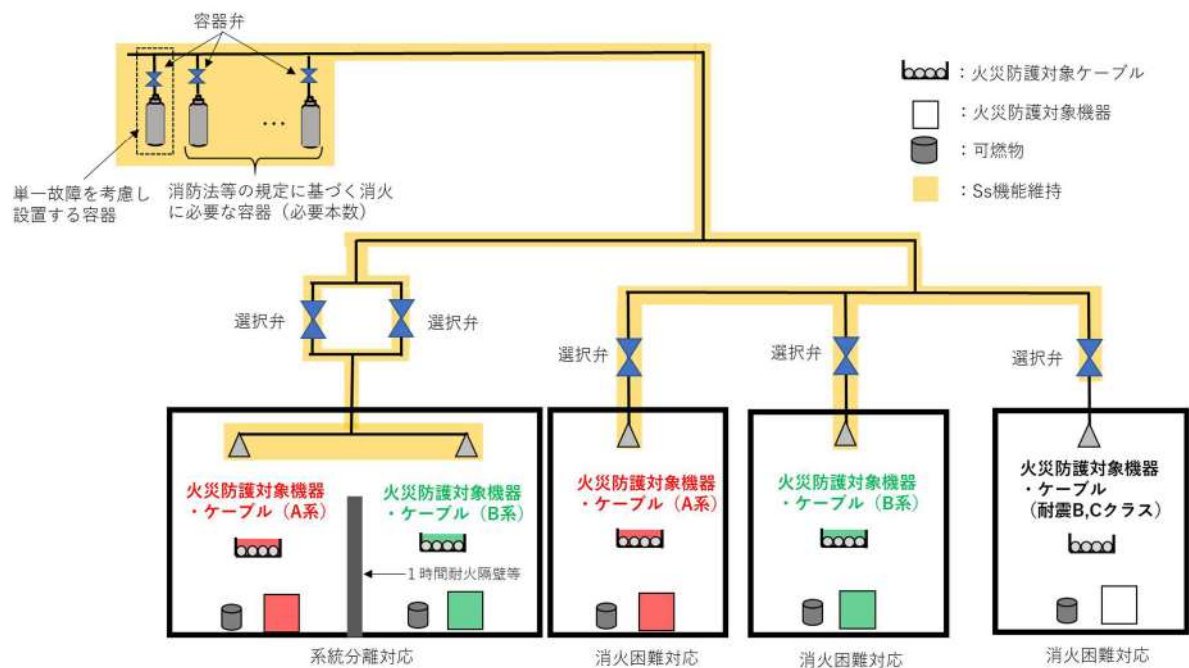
容器弁

…

単一故障を考慮し設置する容器

消防法等の規定に基づく消火に必要な容器（必要本数）

：火災防護対象ケーブル

：火災防護対象機器

：可燃物

：Ss機能維持

選択弁

選択弁

選択弁

選択弁

選択弁

火災防護対象機器
・ケーブル（A系）

火災防護対象機器
・ケーブル（B系）

1時間耐火隔壁等

火災防護対象機器
・ケーブル（A系）

火災防護対象機器
・ケーブル（B系）

火災防護対象機器
・ケーブル
（耐震B,Cクラス）

系統分離対応

消火困難対応

消火困難対応

消火困難対応